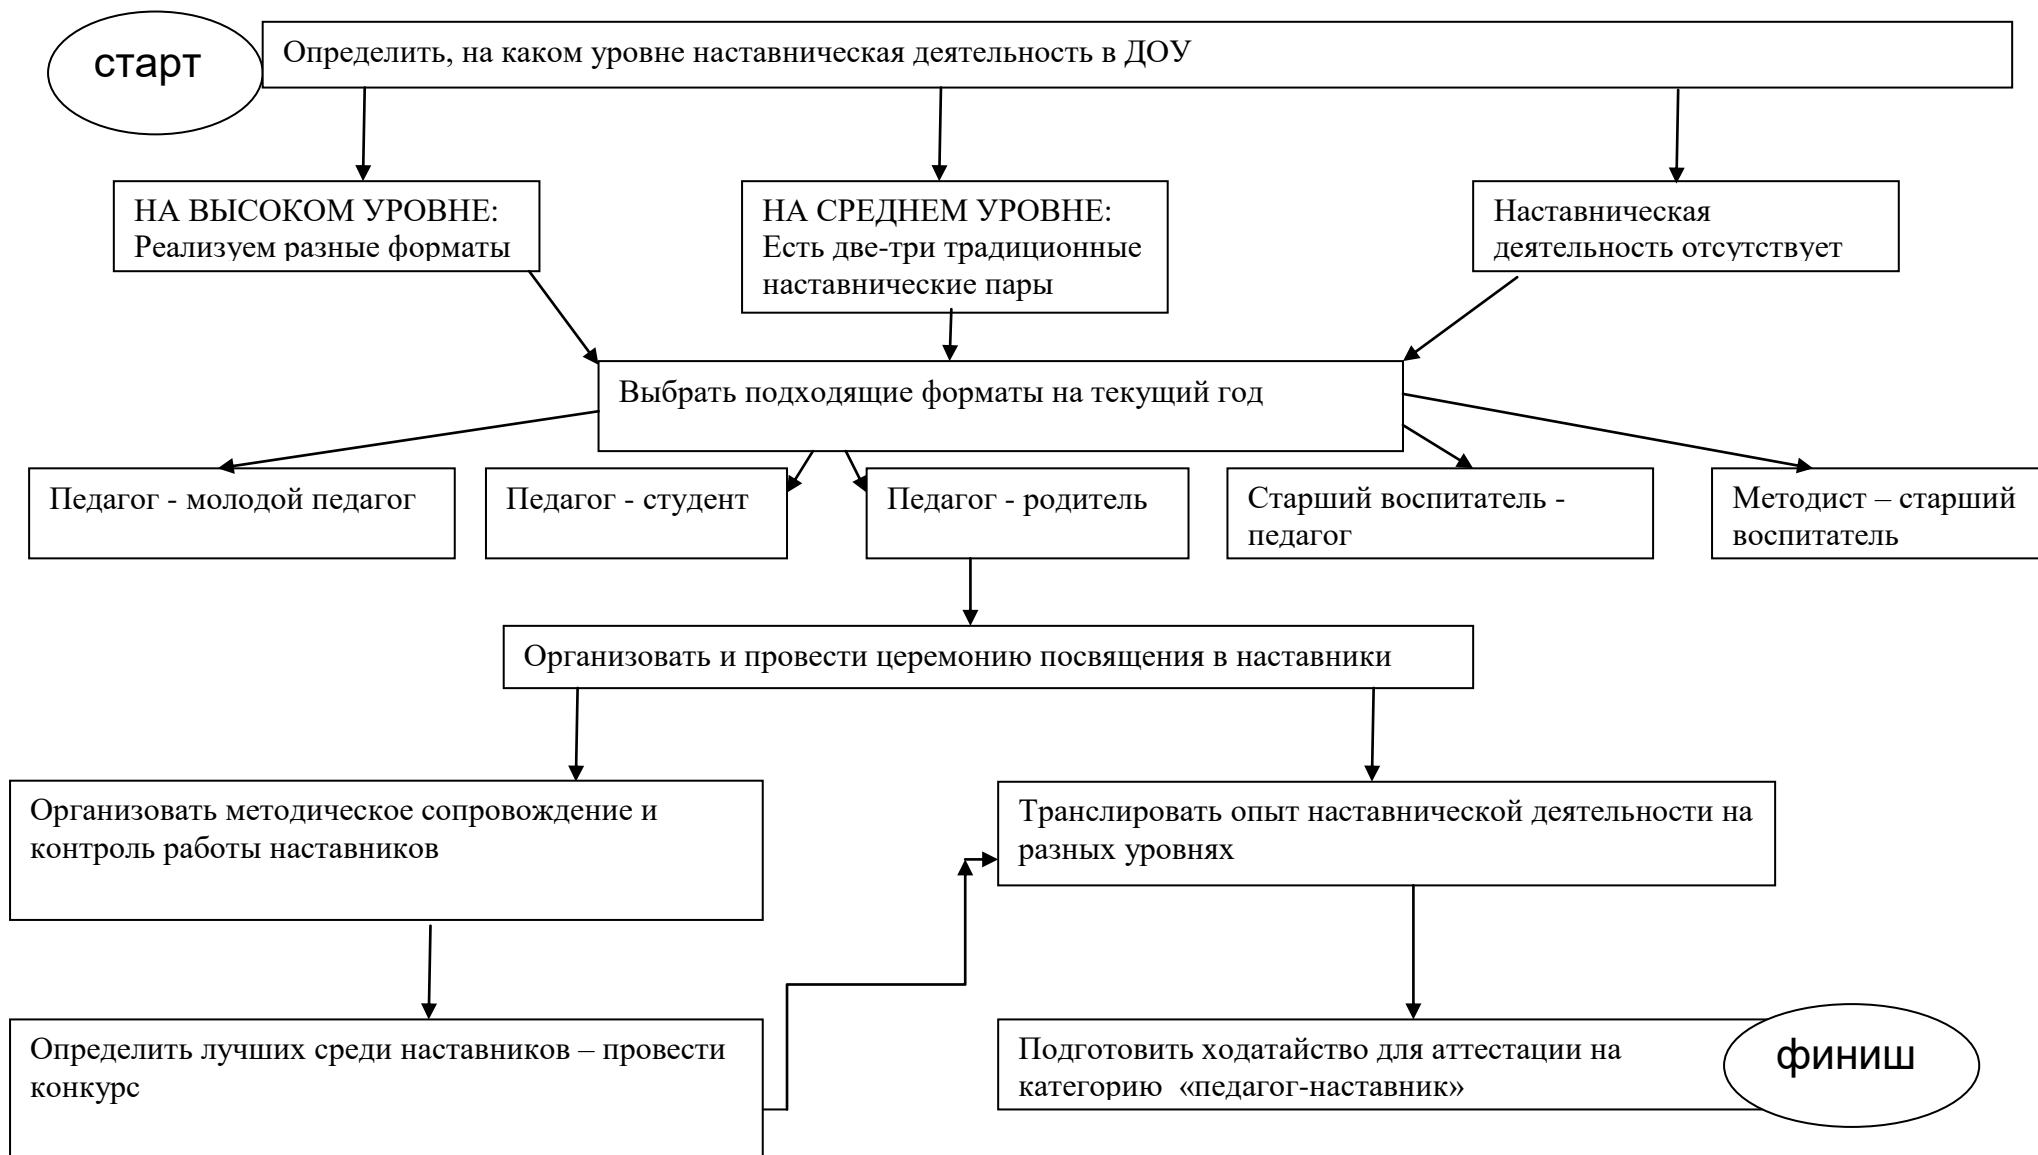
старт

Определить, на каком уровне наставническая деятельность в ДОУ

НА ВЫСОКОМ УРОВНЕ: Реализуем разные форматы

НА СРЕДНЕМ УРОВНЕ: Есть две-три традиционные наставнические пары

Наставническая деятельность отсутствует

Выбрать подходящие форматы на текущий год

Педагог - молодой педагог

Педагог - студент

Педагог - родитель

Старший воспитатель - педагог

Методист – старший воспитатель

Организовать и провести церемонию посвящения в наставники

Организовать методическое сопровождение и контроль работы наставников

Транслировать опыт наставнической деятельности на разных уровнях

Определить лучших среди наставников – провести конкурс

Подготовить ходатайство для аттестации на категорию «педагог-наставник»

финиш